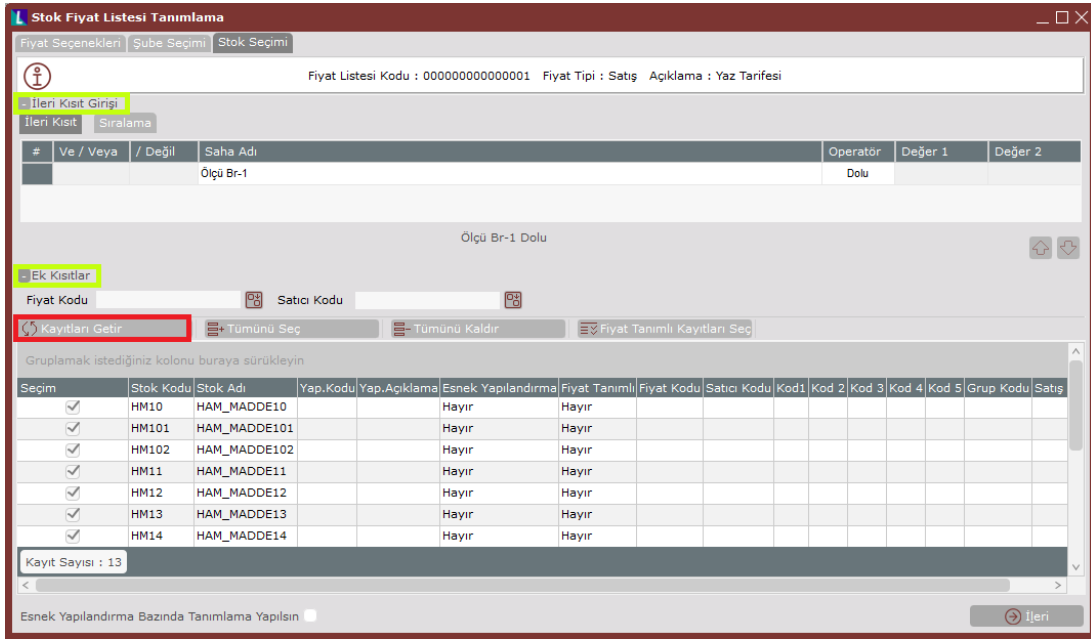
Stok Fiyat Listesi Tanımlama

Fiyat Seçenekleri | Şube Seçimi | Stok Seçimi

Fiyat Listesi Kodu : 000000000000001 Fiyat Tipi : Satış Açıklama : Yaz Tarifesi

İleri Kısıt Girişi

İleri Kısıt | Sıralama

| # | Ve / Veya | / Değil | Saha Adı | Operatör | Değer 1 | Değer 2 |
|---|---|---|---|---|---|---|
| | | | Ölçü Br-1 | Dolu | | |

Ölçü Br-1 Dolu

Ek Kısıtlar

Fiyat Kodu | Satıcı Kodu

Kayıtları Getir | Tümünü Seç | Tümünü Kaldır | Fiyat Tanımlı Kayıtları Seç

Gruplamak istediğiniz kolonu buraya sürükleyin

| Seçim | Stok Kodu | Stok Adı | Yap.Kodu | Yap.Açıklama | Esnek Yapılandırma | Fiyat Tanımlı | Fiyat Kodu | Satıcı Kodu | Kod1 | Kod 2 | Kod 3 | Kod 4 | Kod 5 | Grup Kodu | Satış |
|---|---|---|---|---|---|---|---|---|---|---|---|---|---|---|---|
| ✓ | HM10 | HAM_MADDE10 | | | Hayır | Hayır | | | | | | | | | |
| ✓ | HM101 | HAM_MADDE101 | | | Hayır | Hayır | | | | | | | | | |
| ✓ | HM102 | HAM_MADDE102 | | | Hayır | Hayır | | | | | | | | | |
| ✓ | HM11 | HAM_MADDE11 | | | Hayır | Hayır | | | | | | | | | |
| ✓ | HM12 | HAM_MADDE12 | | | Hayır | Hayır | | | | | | | | | |
| ✓ | HM13 | HAM_MADDE13 | | | Hayır | Hayır | | | | | | | | | |
| ✓ | HM14 | HAM_MADDE14 | | | Hayır | Hayır | | | | | | | | | |

Kayıt Sayısı : 13

Esnek Yapılandırma Bazında Tanımlama Yapılsın

İleri